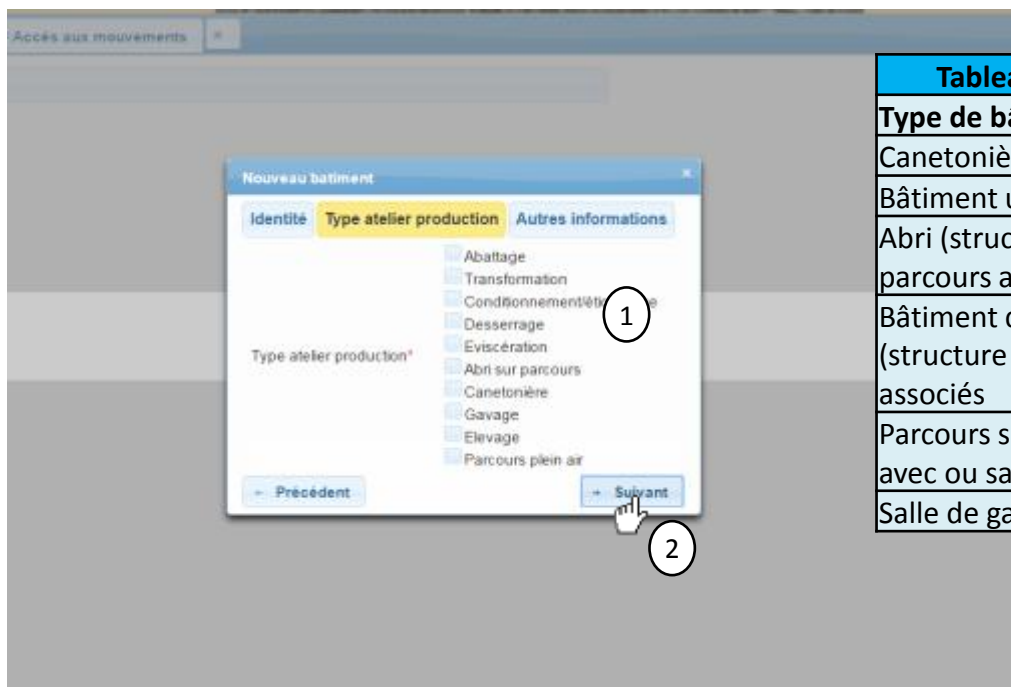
Accès aux mouvements ×

Nouveau batiment ×

Identité | Type atelier production | Autres informations

Type atelier production*

Abattage
Transformation
Conditionnement/éti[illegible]e
Desserrage
Eviscération
Abri sur parcours
Canetonière
Gavage
Elevage
Parcours plein air

1

← Précédent

→ Suivant

2

| Tablea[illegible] |
|---|
| Type de b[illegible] |
| Canetoniè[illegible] |
| Bâtiment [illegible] |
| Abri (struc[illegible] parcours a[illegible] |
| Bâtiment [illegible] (structure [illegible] associés |
| Parcours s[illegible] avec ou sa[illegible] |
| Salle de ga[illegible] |